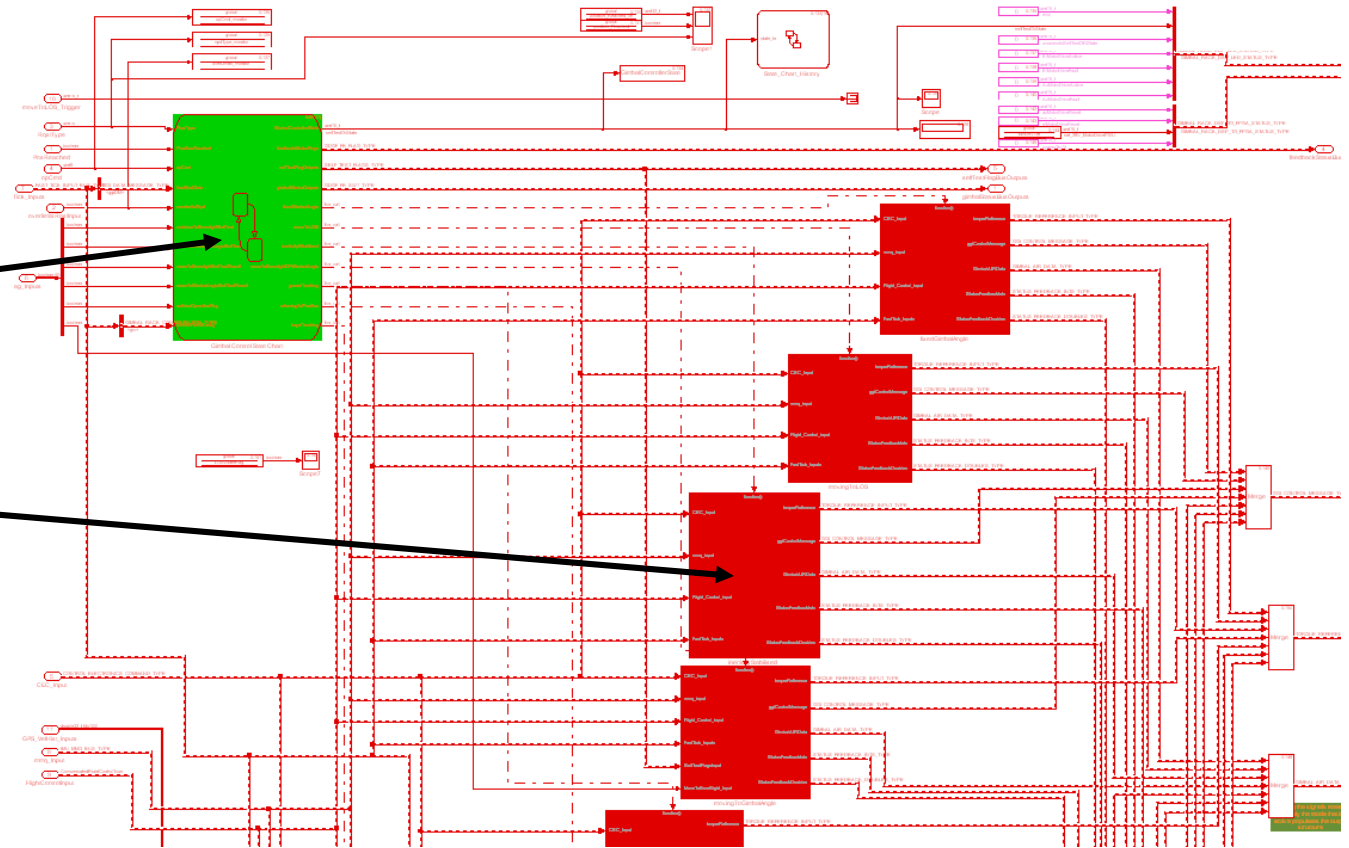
Scope1
State_Chart_History
GimbalCommittedState
Scope
InmuteToLOS_Trigger
AlgoType
PilotJoystick
gpCmd
Tick_Inputs
ovrideInputs
ag_Inputs
GimbalControlStateChart
outStateInitialiseOutputs
gimbalStateIdleOutputs
function()
CSC_Input
ovrg_Input
Flight_Control_Input
PortTlch_Inputs
InputReference
gglControlMessage
GimbalLUPData
StatusFeedbackInfo
StatusFeedbackDoubles
IdleGimbalAngle
function()
CSC_Input
ovrg_Input
Flight_Control_Input
PortTlch_Inputs
InputReference
gglControlMessage
GimbalLUPData
StatusFeedbackInfo
StatusFeedbackDoubles
InmutingToLOS
Scope3
function()
CSC_Input
ovrg_Input
Flight_Control_Input
PortTlch_Inputs
InputReference
gglControlMessage
GimbalLUPData
StatusFeedbackInfo
StatusFeedbackDoubles
Merge
Merge
CSC_Inputs
GAS_VelBias_Inputs
INHG_Input
FlightControlInputs
function()
CSC_Input
ovrg_Input
Flight_Control_Input
PortTlch_Inputs
GoFindFlagsInput
MoveToAbsRight_Input
InputReference
gglControlMessage
GimbalLUPData
StatusFeedbackInfo
StatusFeedbackDoubles
InmutingToGimbalAngle
Merge
function()
CSC_Input
InputReference